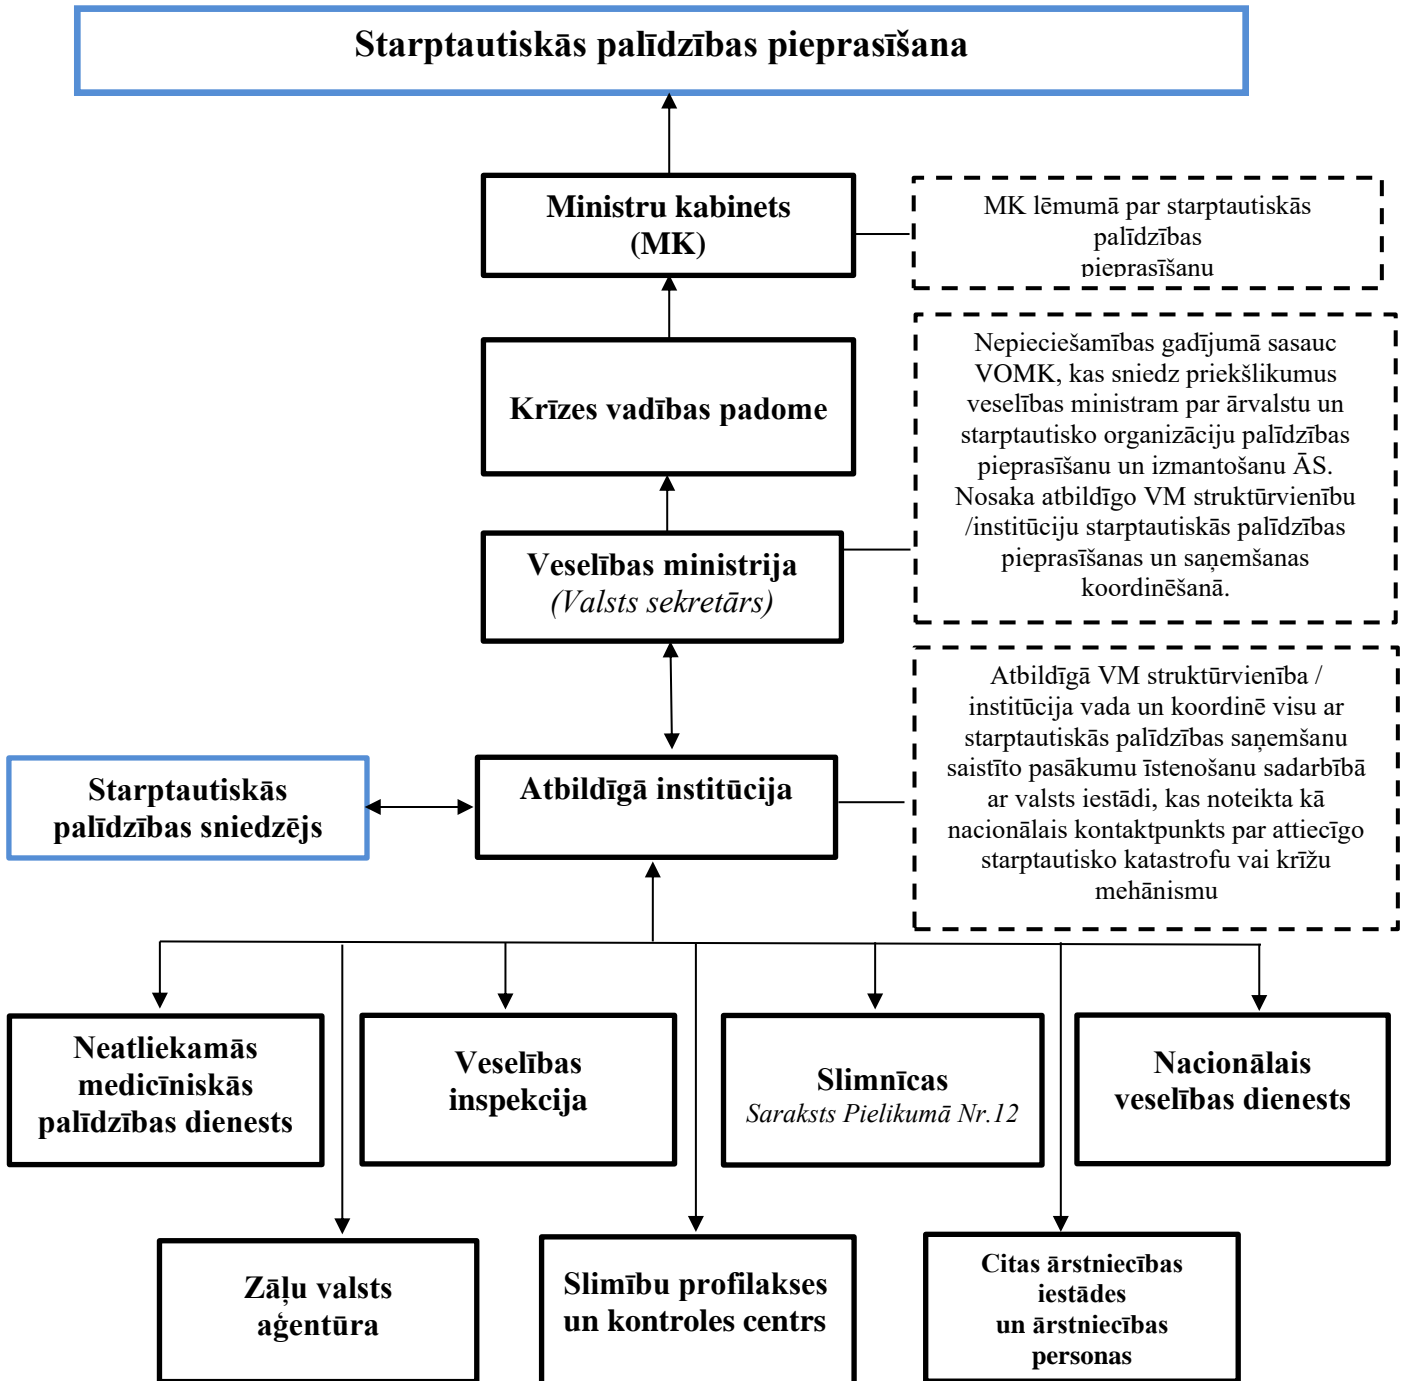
Starptautiskās palīdzības pieprasīšana

Ministru kabinets (MK)

MK lēmumā par starptautiskās palīdzības pieprasīšanu

Krīzes vadības padome

Nepieciešamības gadījumā sasauc VOMK, kas sniedz priekšlikumus veselības ministram par ārvalstu un starptautisko organizāciju palīdzības pieprasīšanu un izmantošanu ĀS. Nosaka atbildīgo VM struktūrvienību /institūciju starptautiskās palīdzības pieprasīšanas un saņemšanas koordinēšanā.

Veselības ministrija
(Valsts sekretārs)

Atbildīgā VM struktūrvienība / institūcija vada un koordinē visu ar starptautiskās palīdzības saņemšanu saistīto pasākumu īstenošanu sadarbībā ar valsts iestādi, kas noteikta kā nacionālais kontaktpunkts par attiecīgo starptautisko katastrofu vai krīžu mehānismu

Starptautiskās palīdzības sniedzējs

Atbildīgā institūcija

Neatliekamās medicīniskās palīdzības dienests

Veselības inspekcija

Slimnīcas
Saraksts Pielikumā Nr.12

Nacionālais veselības dienests

Zāļu valsts aģentūra

Slimību profilakses un kontroles centrs

Citas ārstniecības iestādes un ārstniecības personas